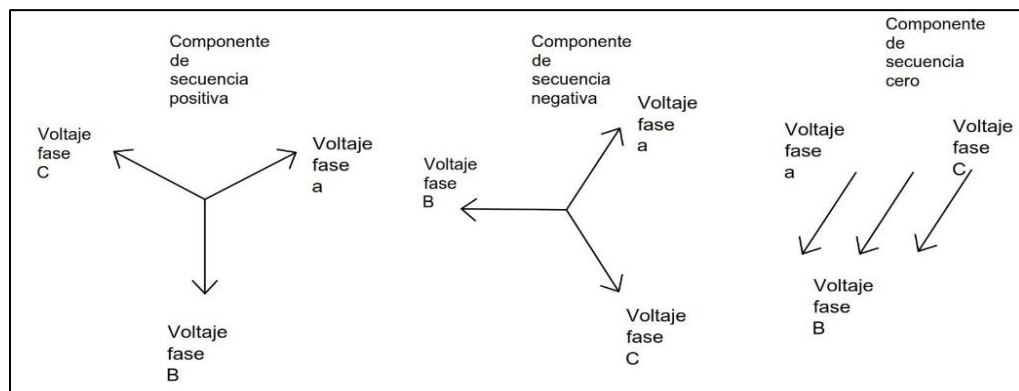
Componente de secuencia positiva

Voltaje fase C

Voltaje fase a

Voltaje fase B

Componente de secuencia negativa

Voltaje fase a

Voltaje fase B

Voltaje fase C

Componente de secuencia cero

Voltaje fase a

Voltaje fase C

Voltaje fase B